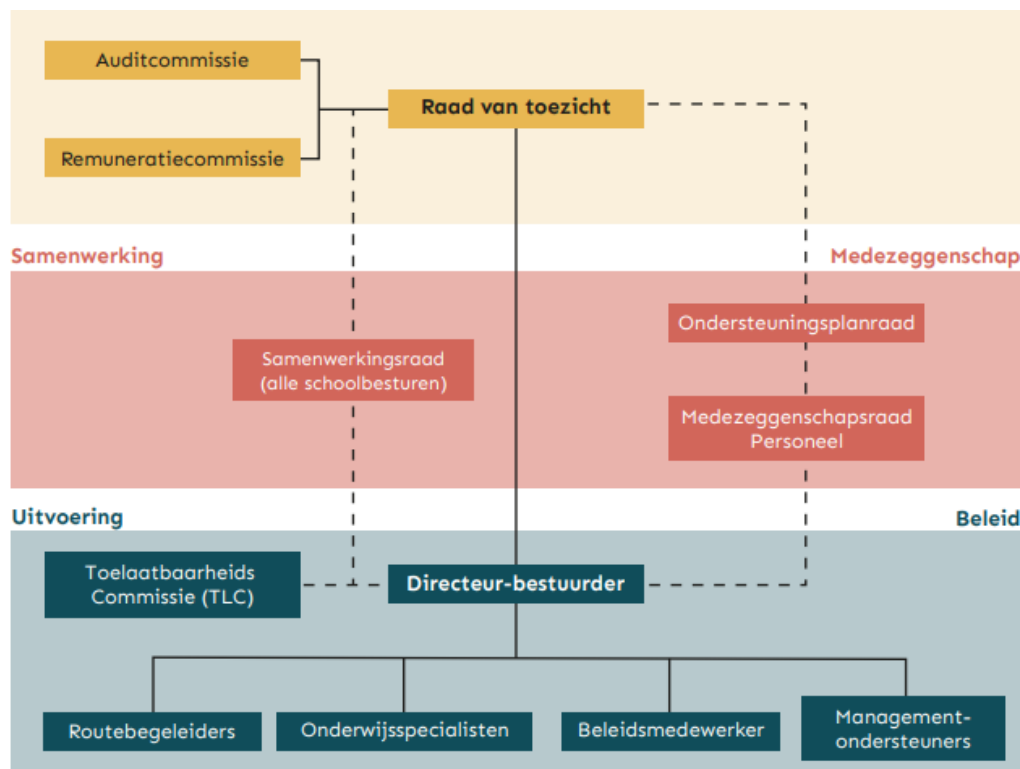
Auditcommissie

Raad van toezicht

Remuneratiecommissie

Samenwerking

Medezeggenschap

Ondersteuningsplanraad

Samenwerkingsraad (alle schoolbesturen)

Medezeggenschapsraad Personeel

Uitvoering

Beleid

Toelaatbaarheids Commissie (TLC)

Directeur-bestuurder

Routebegeleiders

Onderwijsspecialisten

Beleidsmedewerker

Management-ondersteuners